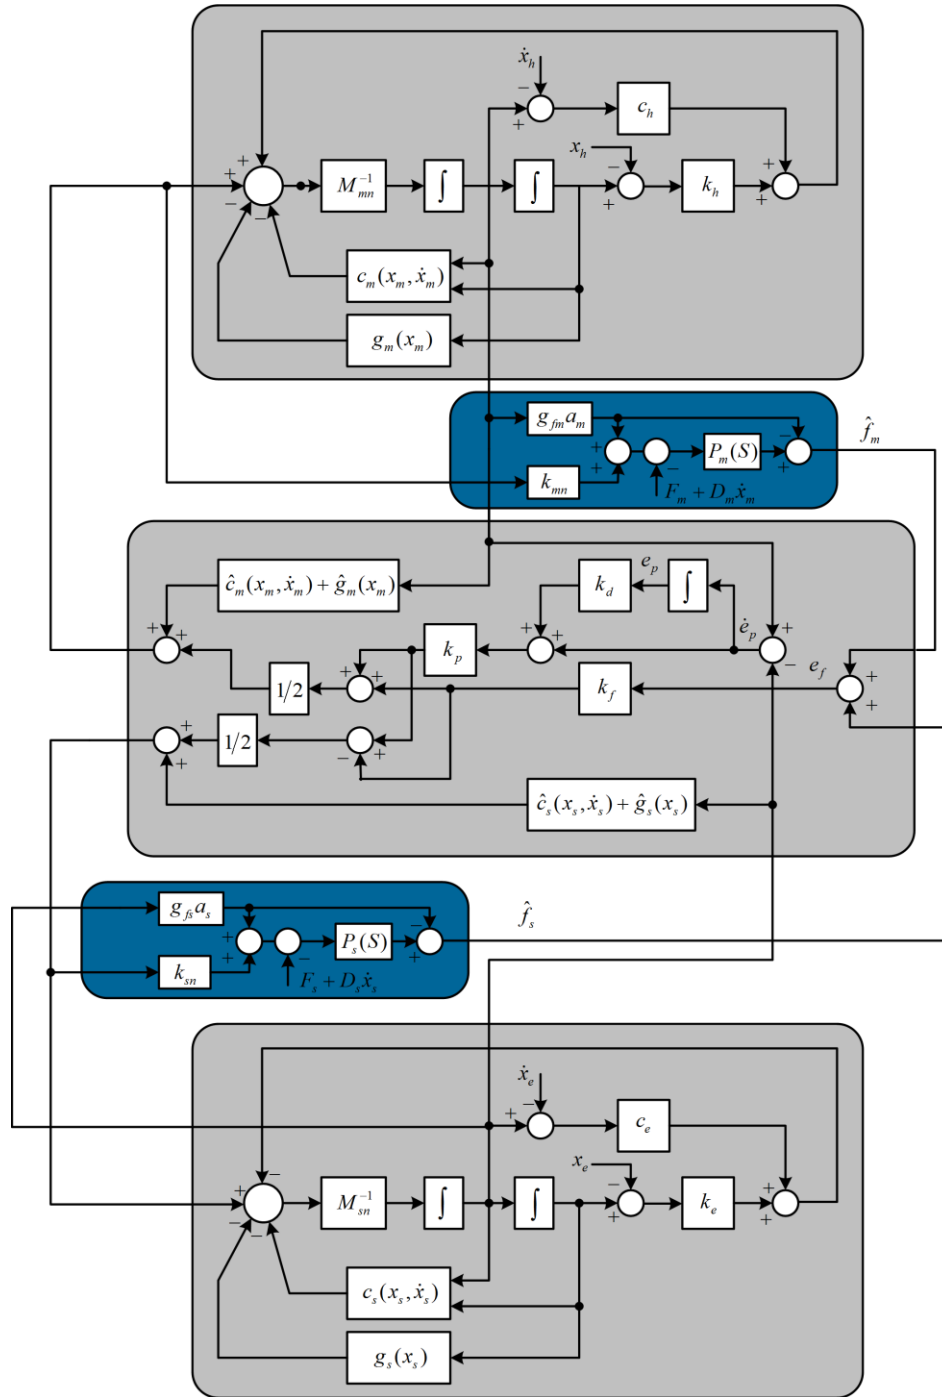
$\dot{x}_h$
$-$
$+$
$c_h$
$x_h$
$+$
$+$
$M_{mn}^{-1}$
$\int$
$\int$
$-$
$k_h$
$+$
$-$
$-$
$+$
$+$
$c_m(x_m,\dot{x}_m)$
$g_m(x_m)$
$g_{fm}a_m$
$\hat{f}_m$
$+$
$P_m(S)$
$-$
$+$
$-$
$+$
$k_{mn}$
$F_m + D_m\dot{x}_m$
$\hat{c}_m(x_m,\dot{x}_m)+\hat{g}_m(x_m)$
$e_p$
$k_d$
$\int$
$+$
$+$
$+$
$+$
$\dot{e}_p$
$+$
$k_p$
$-$
$e_f$
$+$
$1/2$
$+$
$+$
$k_f$
$+$
$+$
$+$
$1/2$
$+$
$-$
$+$
$\hat{c}_s(x_s,\dot{x}_s)+\hat{g}_s(x_s)$
$g_{fs}a_s$
$\hat{f}_s$
$+$
$-$
$P_s(S)$
$+$
$-$
$+$
$k_{sn}$
$F_s + D_s\dot{x}_s$
$\dot{x}_e$
$+$
$-$
$c_e$
$x_e$
$-$
$+$
$+$
$M_{sn}^{-1}$
$\int$
$\int$
$k_e$
$+$
$+$
$-$
$-$
$c_s(x_s,\dot{x}_s)$
$g_s(x_s)$